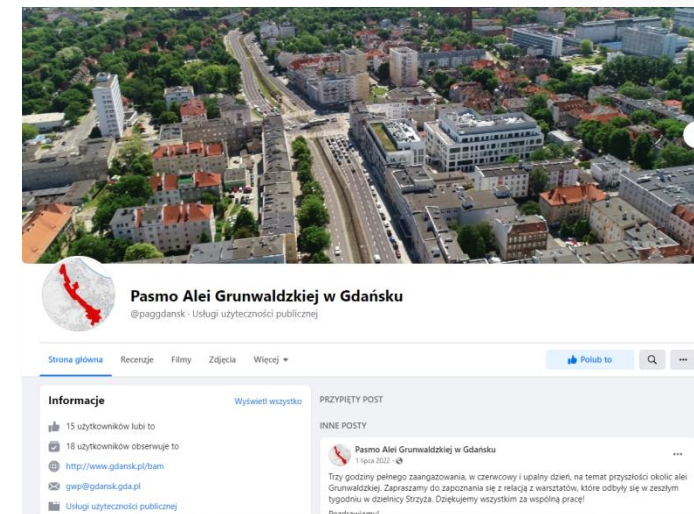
Pasmo Alei Grunwaldzkiej w Gdańsku

@paggdansk · Usługi użyteczności publicznej

Strona główna Recenzje Filmy Zdjęcia Więcej ▾

Polub to

Informacje

Wyświetl wszystko

15 użytkowników lubi to

18 użytkowników obserwuje to

http://www.gdansk.pl/bam

gwp@gdansk.gda.pl

Usługi użyteczności publicznej

PRZYPIĘTY POST

INNE POSTY

Pasmo Alei Grunwaldzkiej w Gdańsku

1 lipca 2022 ·

Trzy godziny pełnego zaangażowania, w czerwcowy i upalny dzień, na temat przyszłości okolic alei Grunwaldzkiej. Zapraszamy do zapoznania się z relacją z warsztatów, które odbyły się w zeszłym tygodniu w dzielnicy Strzyża. Dziękujemy wszystkim za wspólną pracę!

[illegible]